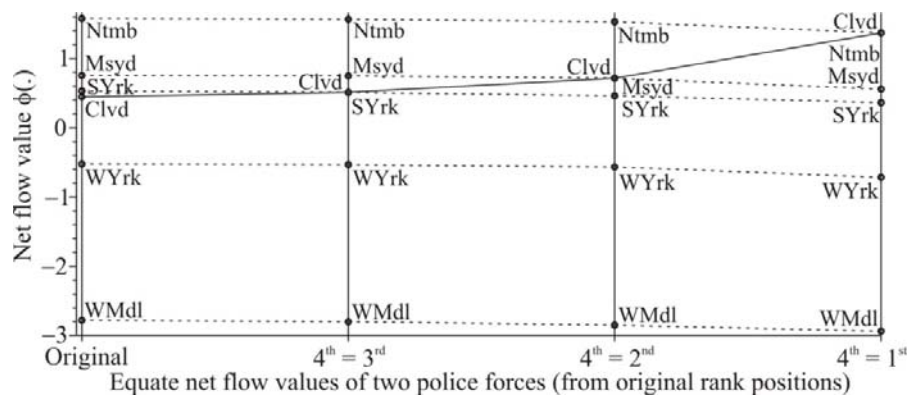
Net flow value φ(.)

1
0
−1
−2
−3

Ntmb
Msyd
SYrk
Clvd
WYrk
WMdl

Ntmb
Msyd
Clvd
SYrk
WYrk
WMdl

Ntmb
Clvd
Msyd
SYrk
WYrk
WMdl

Clvd
Ntmb
Msyd
SYrk
WYrk
WMdl

Original
$4^{th} = 3^{rd}$
$4^{th} = 2^{nd}$
$4^{th} = 1^{st}$

Equate net flow values of two police forces (from original rank positions)